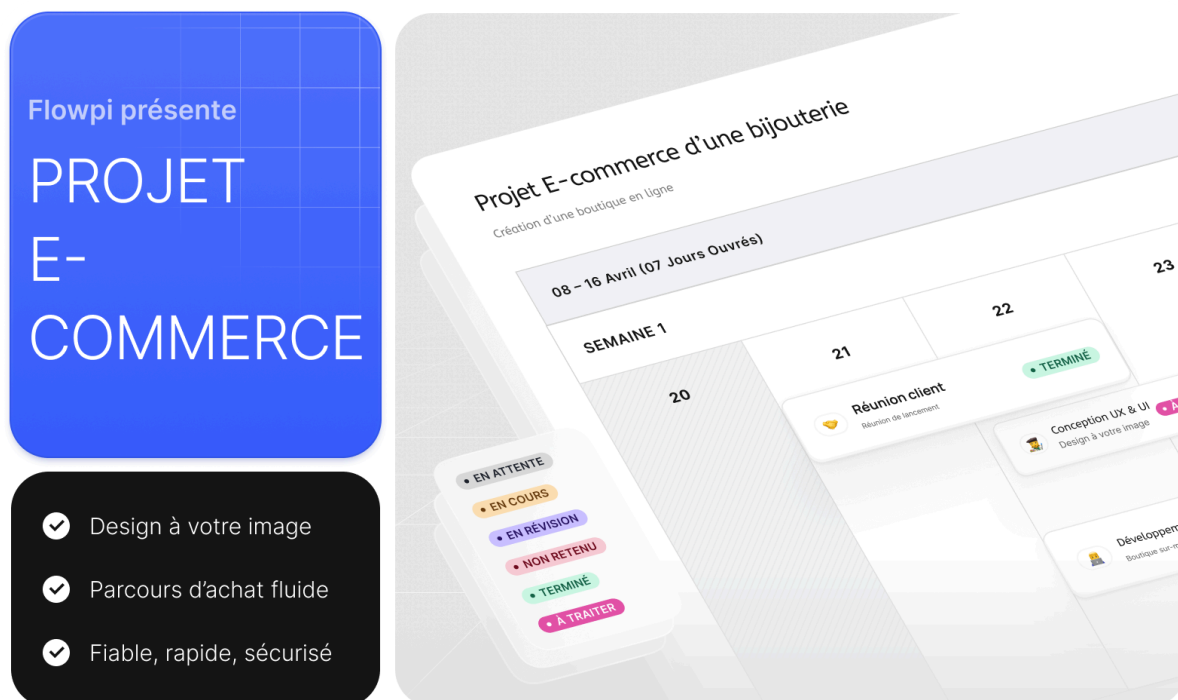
Flowpi présente

PROJET E-COMMERCE

Design à votre image

Parcours d'achat fluide

Fiable, rapide, sécurisé

Projet E-commerce d'une bijouterie

Création d'une boutique en ligne

08 – 16 Avril (07 Jours Ouvrés)

SEMAINE 1

20

21

22

23

Réunion client

Réunion de lancement

• TERMINÉ

Conception UX & UI

Design à votre image

Développem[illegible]

Boutique sur-m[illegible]

• EN ATTENTE

• EN COURS

• EN RÉVISION

• NON RETENU

• TERMINÉ

• À TRAITER